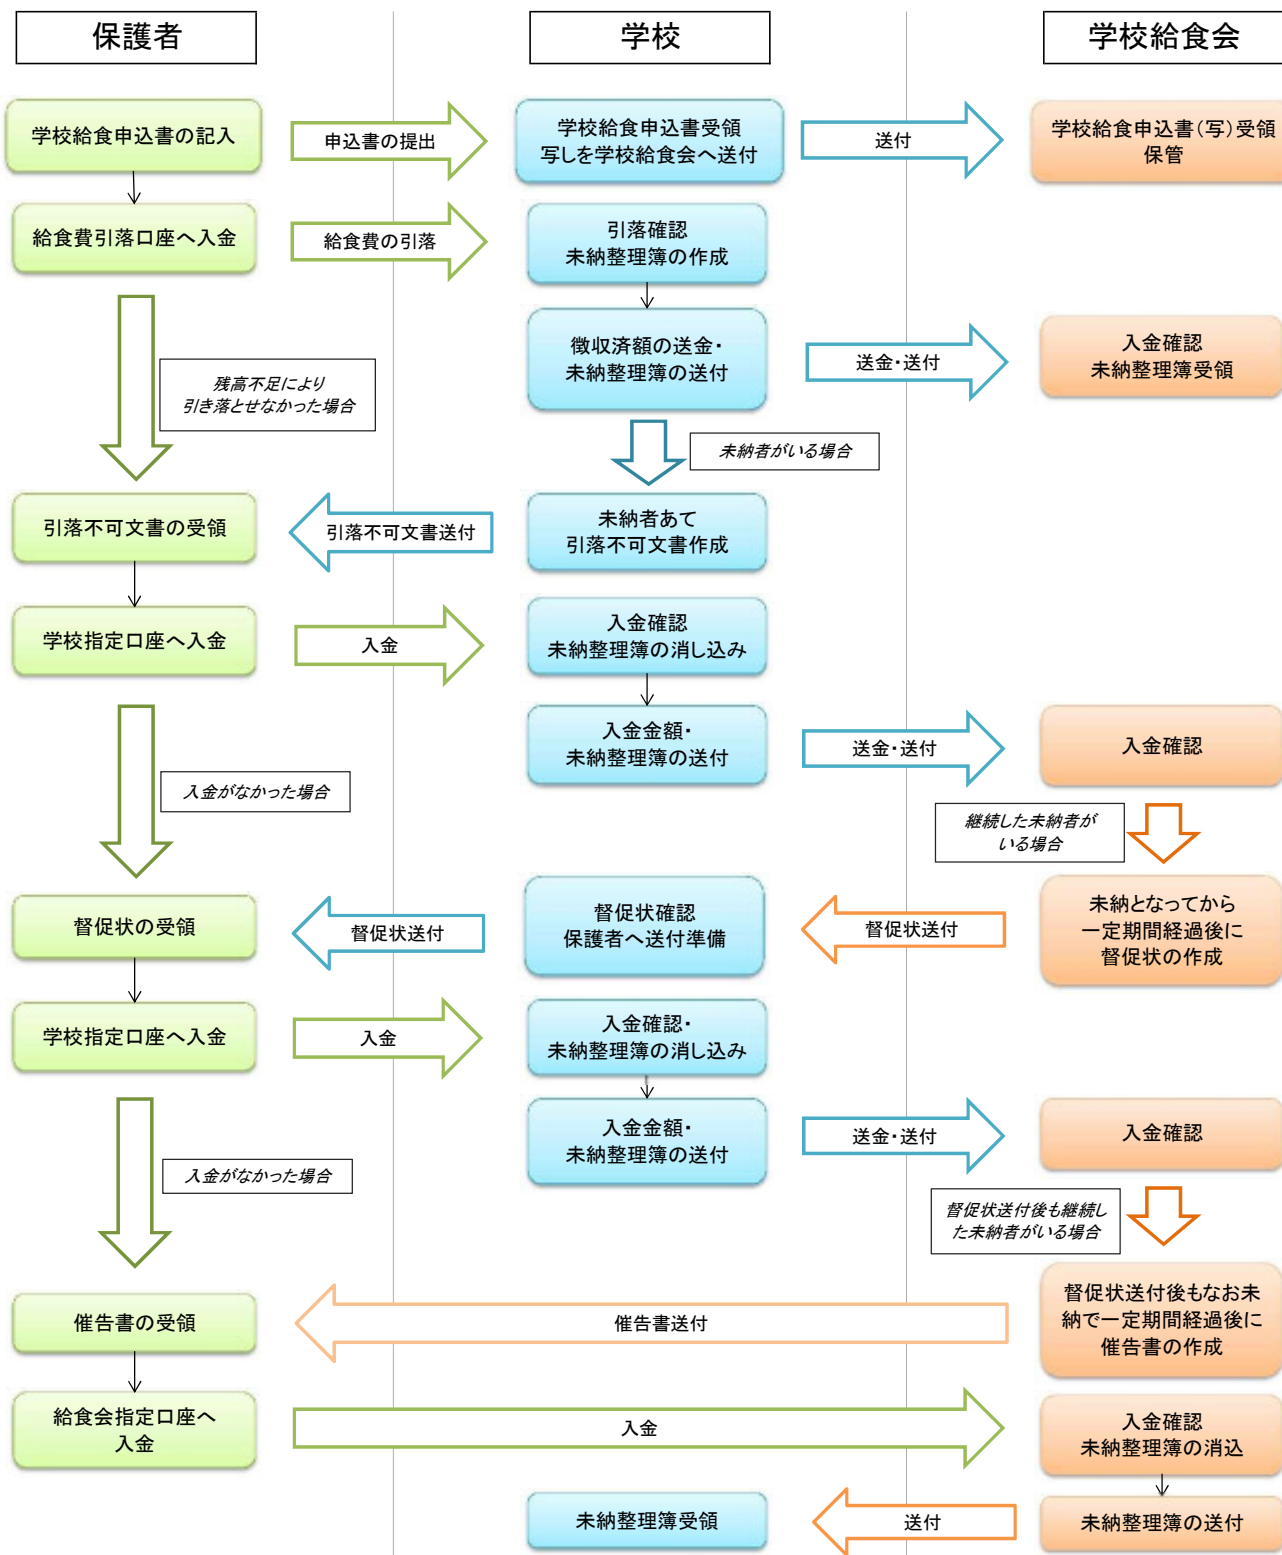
保護者

学校

学校給食会

学校給食申込書の記入

申込書の提出

学校給食申込書受領
写しを学校給食会へ送付

送付

学校給食申込書(写)受領
保管

給食費引落口座へ入金

給食費の引落

引落確認
未納整理簿の作成

残高不足により
引き落とせなかった場合

徴収済額の送金・
未納整理簿の送付

送金・送付

入金確認
未納整理簿受領

未納者がいる場合

引落不可文書の受領

引落不可文書送付

未納者あて
引落不可文書作成

学校指定口座へ入金

入金

入金確認
未納整理簿の消し込み

入金金額・
未納整理簿の送付

入金がなかった場合

送金・送付

入金確認

継続した未納者がいる場合

督促状の受領

督促状送付

督促状確認
保護者へ送付準備

督促状送付

未納となってから
一定期間経過後に
督促状の作成

学校指定口座へ入金

入金

入金確認・
未納整理簿の消し込み

入金金額・
未納整理簿の送付

入金がなかった場合

送金・送付

入金確認

督促状送付後も継続した未納者がいる場合

催告書の受領

催告書送付

督促状送付後もなお未納で一定期間経過後に
催告書の作成

給食会指定口座へ
入金

入金

入金確認
未納整理簿の消込

未納整理簿受領

送付

未納整理簿の送付